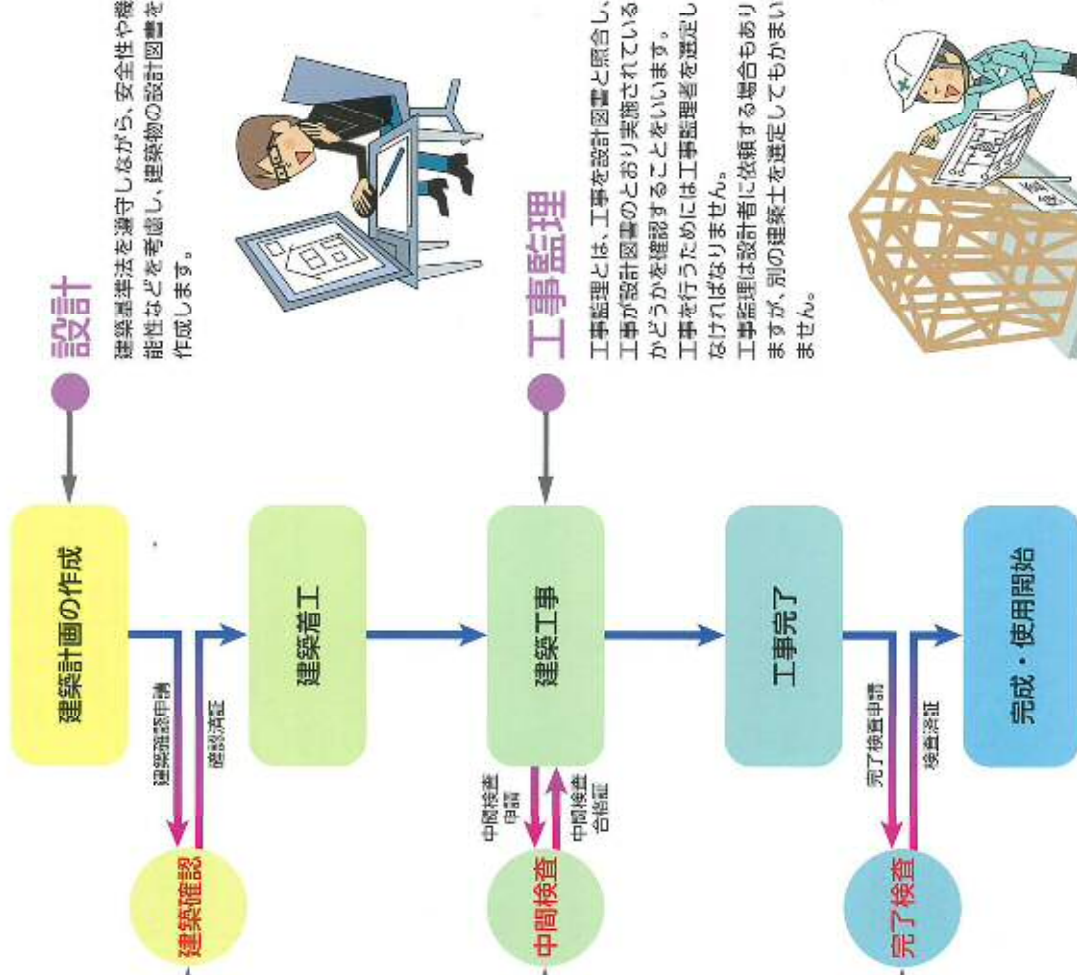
設計

建築基準法を遵守しながら、安全性や機能性などを考慮し、建築物の設計図書を作成します。

工事監理

工事監理とは、工事を設計図書と照合し、工事が設計図書のとおり実施されているかどうかを確認することをいいます。工事を行うためには工事監理者を選定しなければなりません。工事監理は設計者に依頼する場合もありますが、別の建築士を選定してもかまいません。

建築計画の作成

建築確認申請

確認済証

建築確認

建築着工

建築工事

中間検査申請

中間検査合格証

中間検査

工事完了

完了検査申請

検査済証

完了検査

完成・使用開始